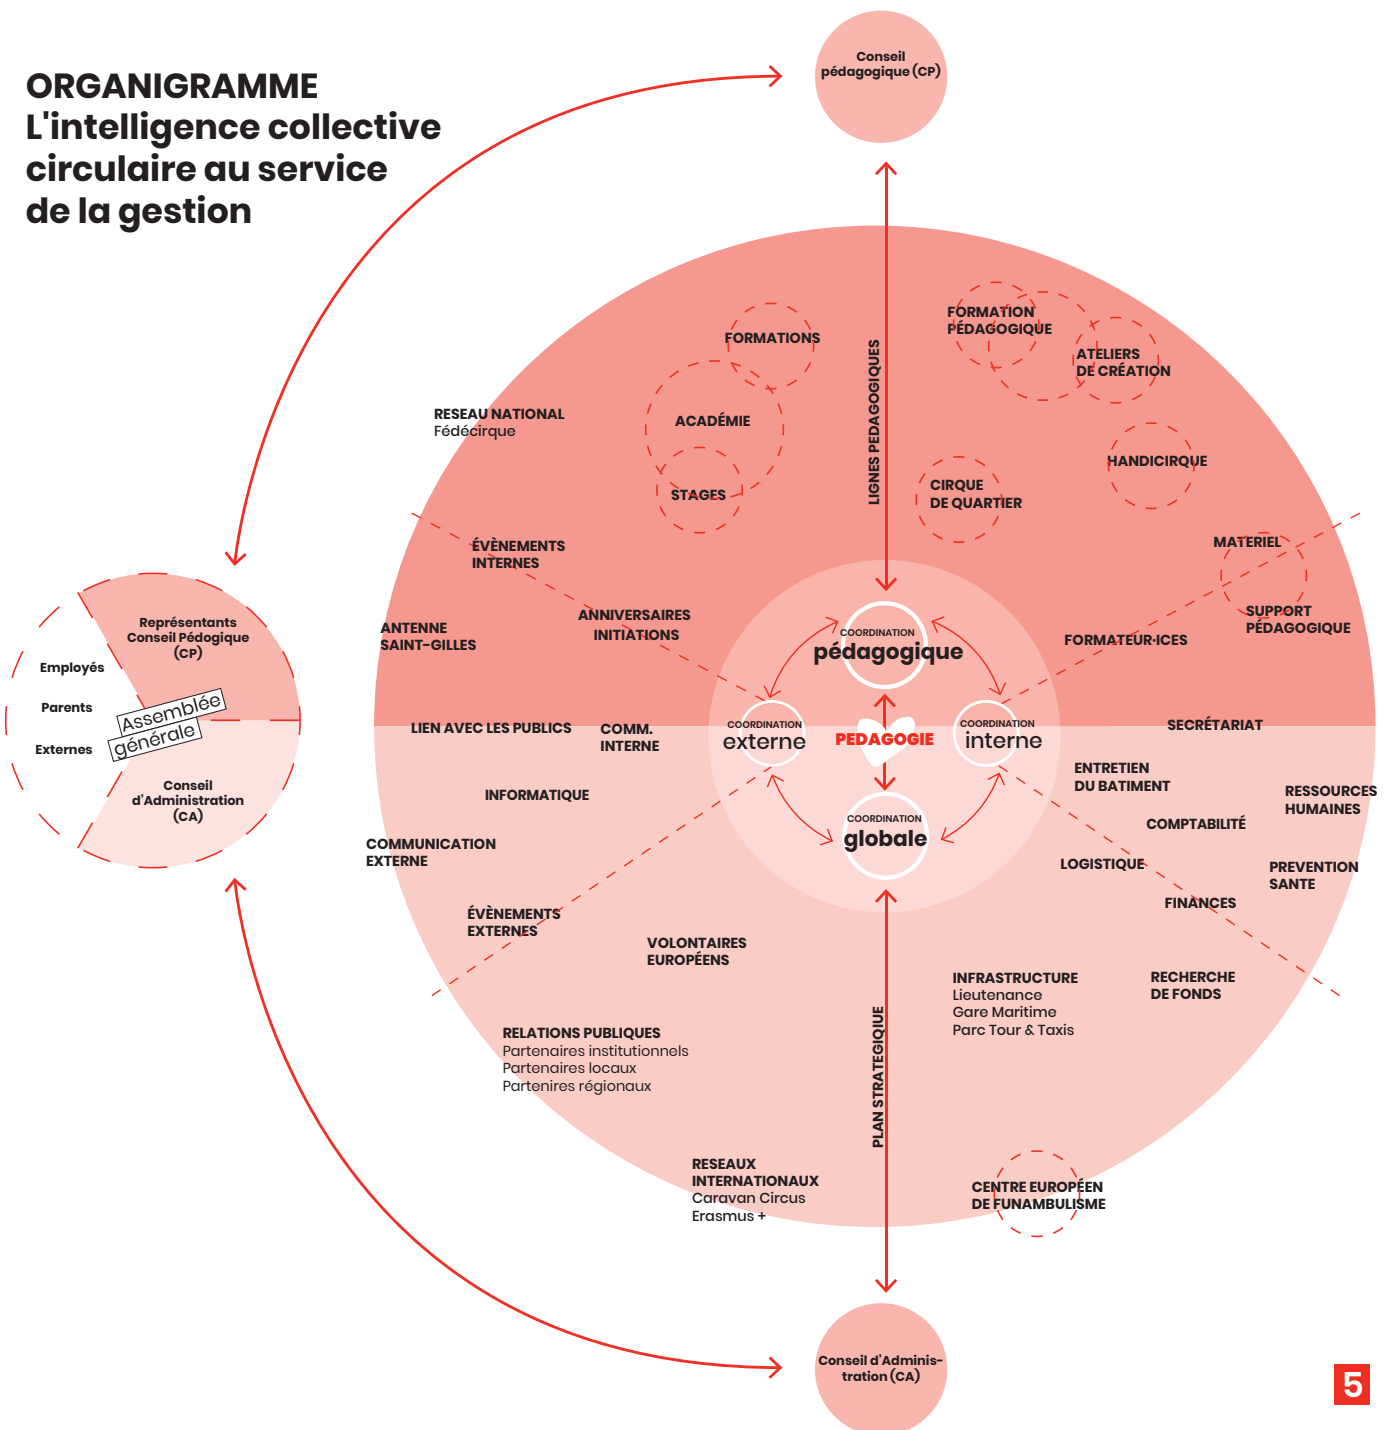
ORGANIGRAMME
L'intelligence collective circulaire au service de la gestion

Conseil pédagogique (CP)

Représentants Conseil Pédogique (CP)

Employés

Parents

Externes

Assemblée générale

Conseil d'Administration (CA)

LIGNES PÉDAGOGIQUES

FORMATIONS

FORMATION PÉDAGOGIQUE

ATELIERS DE CRÉATION

RESEAU NATIONAL
Fédécirque

ACADÉMIE

STAGES

HANDICIRQUE

CIRQUE DE QUARTIER

ÉVÈNEMENTS INTERNES

MATERIEL

SUPPORT PÉDAGOGIQUE

ANNIVERSAIRES INITIATIONS

ANTENNE SAINT-GILLES

FORMATEUR·ICES

COORDINATION pédagogique

COORDINATION externe

PEDAGOGIE

COORDINATION interne

COORDINATION globale

LIEN AVEC LES PUBLICS

COMM. INTERNE

SECRÉTARIAT

ENTRETIEN DU BATIMENT

RESSOURCES HUMAINES

INFORMATIQUE

COMPTABILITÉ

COMMUNICATION EXTERNE

LOGISTIQUE

PREVENTION SANTE

FINANCES

ÉVÈNEMENTS EXTERNES

VOLONTAIRES EUROPÉENS

INFRASTRUCTURE
Lieutenance
Gare Maritime
Parc Tour & Taxis

RECHERCHE DE FONDS

RELATIONS PUBLIQUES
Partenaires institutionnels
Partenaires locaux
Partenires régionaux

PLAN STRATEGIQUE

RESEAUX INTERNATIONAUX
Caravan Circus
Erasmus +

CENTRE EUROPÉEN DE FUNAMBULISME

Conseil d'Administration (CA)

5